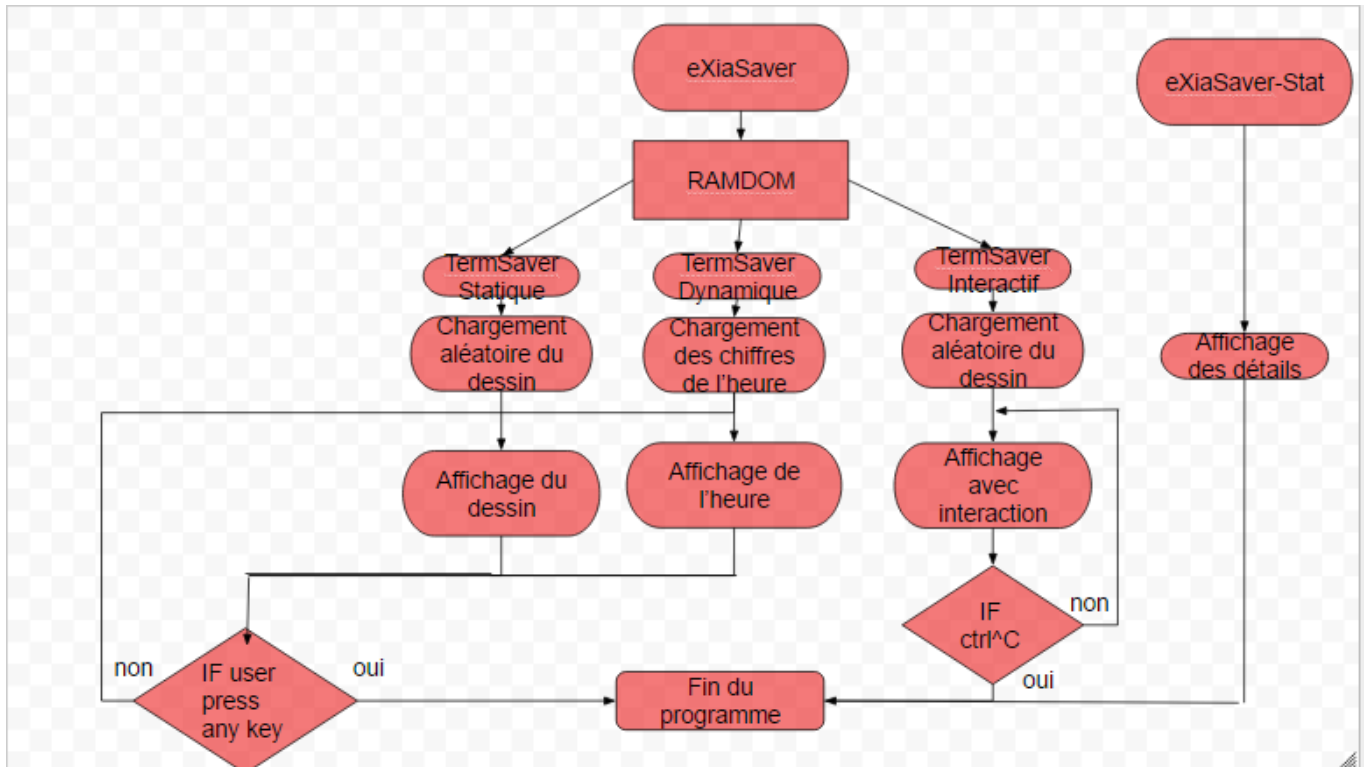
eXiaSaver

RAMDOM

TermSaver Statique

TermSaver Dynamique

TermSaver Interactif

Chargement aléatoire du dessin

Chargement des chiffres de l'heure

Chargement aléatoire du dessin

Affichage du dessin

Affichage de l'heure

Affichage avec interaction

IF ctrl^C

non

oui

non

IF user press any key

oui

Fin du programme

eXiaSaver-Stat

Affichage des détails